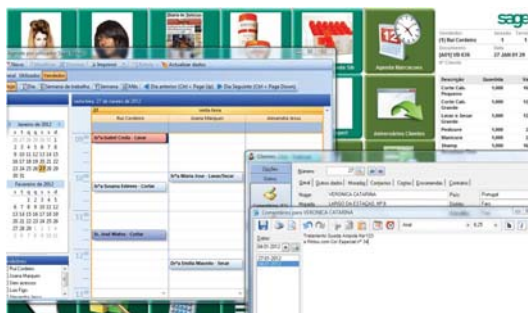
sage

Agenda Marcações

Aniversários Clientes

Janeiro de 2012

Fevereiro de 2012

sábado, 21 de Janeiro de 2012

Rui Cordeiro

Joana Marques

Alexandra Alves

Dª Isabel Costa - Lavar

Dª Maria José - Lavar/Secar

Dª Susana Gomes - Cortar

Sr. José Matos - Cortar

Dª Emília Moreira - Secar

Rui Cordeiro
Joana Marques
Alexandra Alves

Descrição
Quantidade

Corte Cab. Pequeno
Corte Cab. Grande
Lavar e Secar Grande
Pedicure
Manicure
Champô

1,000
1,000
1,000
1,000
1,000
1,000

Nome

VERONICA CATARINA

Compradores para VERONICA CATARINA

Portugal

27-01-2012

Tratamento Queda Arganis Ref.123
e Rolos com Cor Especial nº 18